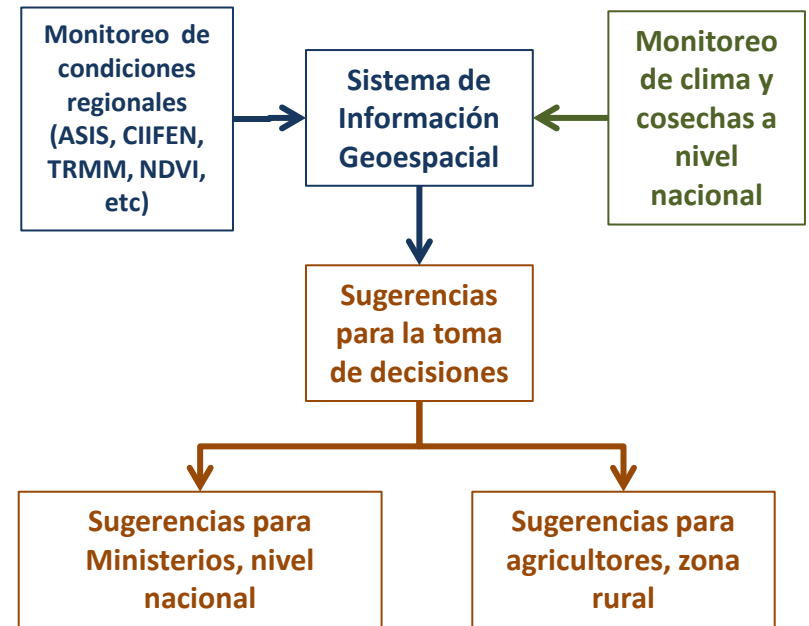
Monitoreo de condiciones regionales (ASIS, CIIFEN, TRMM, NDVI, etc)

Sistema de Información Geoespacial

Monitoreo de clima y cosechas a nivel nacional

Sugerencias para la toma de decisiones

Sugerencias para Ministerios, nivel nacional

Sugerencias para agricultores, zona rural